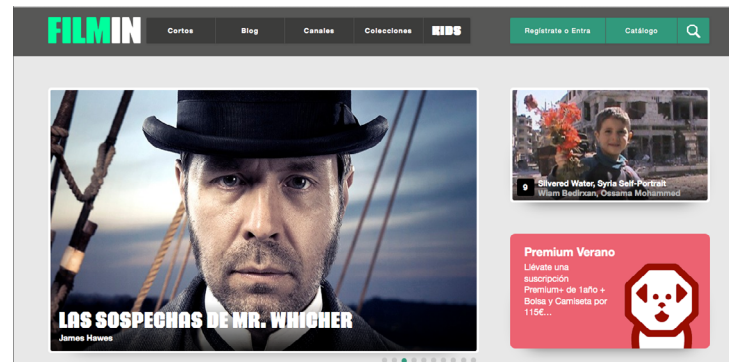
FILMIN
Cortos
Blog
Canales
Colecciones
KIDS
Regístrate o Entra
Catálogo

LAS SOSPECHAS DE MR. WHICHER
James Hawes

9
Silvered Water, Syria Self-Portrait
Wiam Bedirxan, Ossama Mohammed

Premium Verano
Llévate una suscripción Premium+ de 1año + Bolsa y Camiseta por 115€...